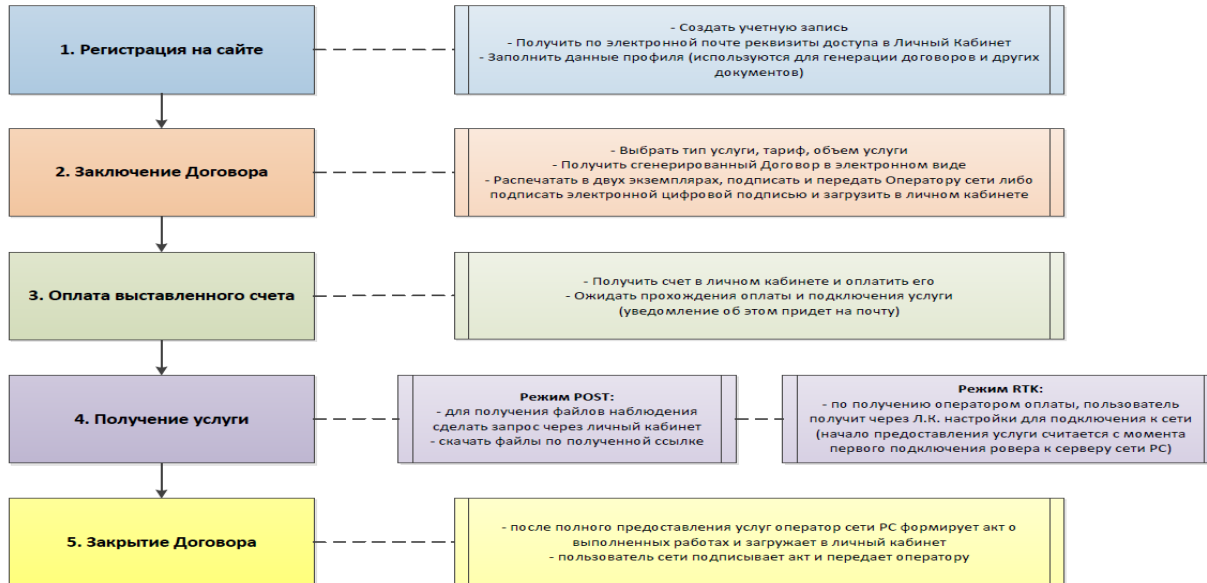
1. Регистрация на сайте

- Создать учетную запись
- Получить по электронной почте реквизиты доступа в Личный Кабинет
- Заполнить данные профиля (используются для генерации договоров и других документов)

2. Заключение Договора

- Выбрать тип услуги, тариф, объем услуги
- Получить сгенерированный Договор в электронном виде
- Распечатать в двух экземплярах, подписать и передать Оператору сети либо подписать электронной цифровой подписью и загрузить в личном кабинете

3. Оплата выставленного счета

- Получить счет в личном кабинете и оплатить его
- Ожидать прохождения оплаты и подключения услуги
(уведомление об этом придет на почту)

4. Получение услуги

Режим POST:
- для получения файлов наблюдения сделать запрос через личный кабинет
- скачать файлы по полученной ссылке

Режим RTK:
- по получению оператором оплаты, пользователь получит через Л.К. настройки для подключения к сети
(начало предоставления услуги считается с момента первого подключения ровера к серверу сети РС)

5. Закрытие Договора

- после полного предоставления услуг оператор сети РС формирует акт о выполненных работах и загружает в личный кабинет
- пользователь сети подписывает акт и передает оператору